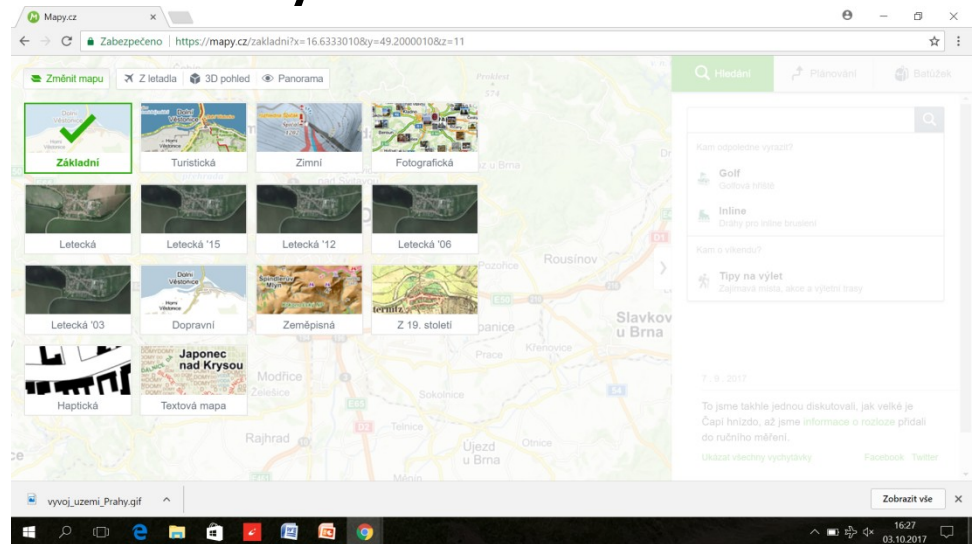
Mapy.cz ×

Zabezpečeno | https://mapy.cz/zakladni?x=16.6333010&y=49.2000010&z=11

Změnit mapu | Z letadla | 3D pohled | Panorama

Základní | Turistická | Zimní | Fotografická
Letecká | Letecká '15 | Letecká '12 | Letecká '06
Letecká '03 | Dopravní | Zeměpisná | Z 19. století
Haptická | Textová mapa

Japonec nad Krysou

Prokšrt
Rousínov
Pozořice
Slavkov u Brna
Křenovice
Prace
Modřice
Sokolnice
Telnice
Rajhrad
Újezd u Brna
Otnice
Měnín

Hledání | Plánování | Batůžek

Kam odpoledne vyrazit?
Golf
Golfová hřiště
Inline
Dráhy pro inline bruslení
Kam o víkendu?
Tipy na výlet
Zajímavá místa, akce a výletní trasy

7. 9. 2017
To jsme takhle jednou diskutovali, jak velké je Čapí hnízdo, až jsme informace o rozloze přidali do ručního měření.
Ukázat všechny vychytávky | Facebook | Twitter

vyvoj_uzemi_Prahy.gif ^
Zobrazit vše ×

16:27
03.10.2017